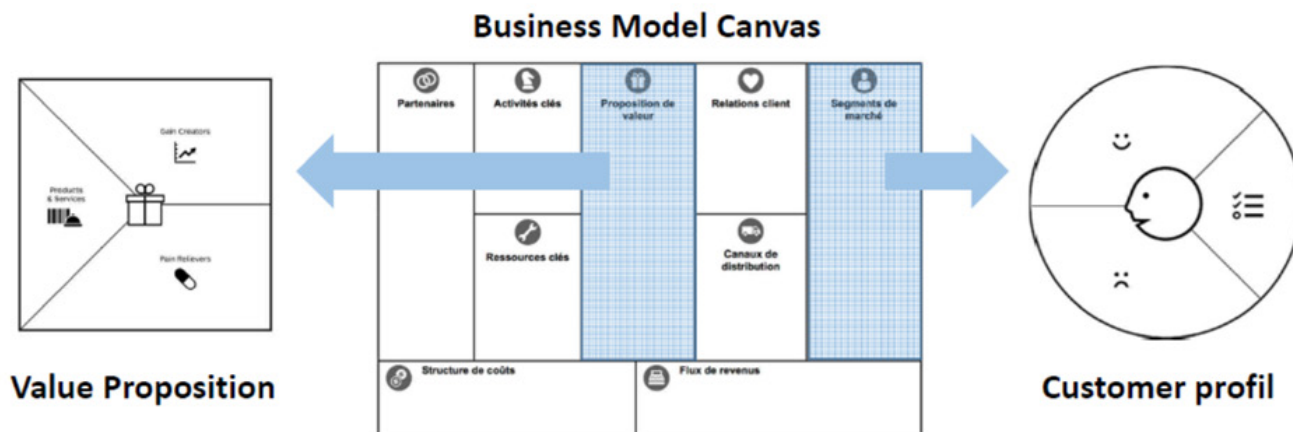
Business Model Canvas

Gain Creators

Products & Services

Pain Relievers

Value Proposition

Partenaires

Activités clés

Proposition de valeur

Relations client

Segments de marché

Ressources clés

Canaux de distribution

Structure de coûts

Flux de revenus

Customer profil